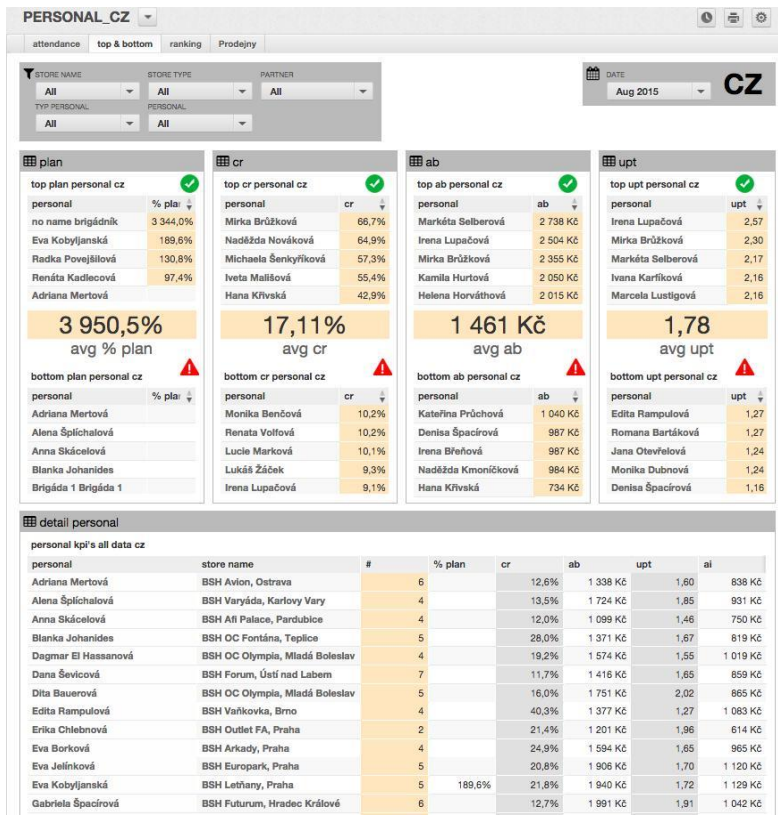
PERSONAL_CZ

attendance | top & bottom | ranking | Prodejny

STORE NAME
All
STORE TYPE
All
PARTNER
All
TYP PERSONAL
All
PERSONAL
All

DATE
Aug 2015
CZ

plan

top plan personal cz

| personal | % plan |
|---|---|
| no name brigádník | 3 344,0% |
| Eva Kobyljanská | 189,6% |
| Radka Povejšilová | 130,8% |
| Renáta Kadlecová | 97,4% |
| Adriana Mertová | |

3 950,5%
avg % plan

bottom plan personal cz

| personal | % plan |
|---|---|
| Adriana Mertová | |
| Alena Šplíchalová | |
| Anna Skácelová | |
| Blanka Johanides | |
| Brigáda 1 Brigáda 1 | |

cr

top cr personal cz

| personal | cr |
|---|---|
| Mirka Brůžková | 66,7% |
| Naděžda Nováková | 64,9% |
| Michaela Šenkyříková | 57,3% |
| Iveta Mališová | 55,4% |
| Hana Křivská | 42,9% |

17,11%
avg cr

bottom cr personal cz

| personal | cr |
|---|---|
| Monika Benčová | 10,2% |
| Renata Volfová | 10,2% |
| Lucie Marková | 10,1% |
| Lukáš Žáček | 9,3% |
| Irena Lupačová | 9,1% |

ab

top ab personal cz

| personal | ab |
|---|---|
| Markéta Selberová | 2 738 Kč |
| Irena Lupačová | 2 504 Kč |
| Mirka Brůžková | 2 355 Kč |
| Kamila Hurtová | 2 050 Kč |
| Helena Horváthová | 2 015 Kč |

1 461 Kč
avg ab

bottom ab personal cz

| personal | ab |
|---|---|
| Kateřina Průchová | 1 040 Kč |
| Denisa Špacírová | 987 Kč |
| Irena Břeňová | 987 Kč |
| Naděžda Kmoníčková | 984 Kč |
| Hana Křivská | 734 Kč |

upt

top upt personal cz

| personal | upt |
|---|---|
| Irena Lupačová | 2,57 |
| Mirka Brůžková | 2,30 |
| Markéta Selberová | 2,17 |
| Ivana Kaŕíková | 2,16 |
| Marcela Lustigová | 2,16 |

1,78
avg upt

bottom upt personal cz

| personal | upt |
|---|---|
| Edita Rampulová | 1,27 |
| Romana Bartáková | 1,27 |
| Jana Otevřelová | 1,24 |
| Monika Dubnová | 1,24 |
| Denisa Špacírová | 1,16 |

detail personal

personal kpi's all data cz

| personal | store name | # | % plan | cr | ab | upt | ai |
|---|---|---|---|---|---|---|---|
| Adriana Mertová | BSH Avion, Ostrava | 6 | | 12,6% | 1 338 Kč | 1,60 | 838 Kč |
| Alena Šplíchalová | BSH Varyáda, Karlovy Vary | 4 | | 13,5% | 1 724 Kč | 1,85 | 931 Kč |
| Anna Skácelová | BSH Afi Palace, Pardubice | 4 | | 12,0% | 1 099 Kč | 1,46 | 750 Kč |
| Blanka Johanides | BSH OC Fontána, Teplice | 5 | | 28,0% | 1 371 Kč | 1,67 | 819 Kč |
| Dagmar El Hassanová | BSH OC Olympia, Mladá Boleslav | 4 | | 19,2% | 1 574 Kč | 1,55 | 1 019 Kč |
| Dana Ševicová | BSH Forum, Ústí nad Labem | 7 | | 11,7% | 1 416 Kč | 1,65 | 859 Kč |
| Dita Bauerová | BSH OC Olympia, Mladá Boleslav | 5 | | 16,0% | 1 751 Kč | 2,02 | 865 Kč |
| Edita Rampulová | BSH Vaňkovka, Brno | 4 | | 40,3% | 1 377 Kč | 1,27 | 1 083 Kč |
| Erika Chlebnová | BSH Outlet FA, Praha | 2 | | 21,4% | 1 201 Kč | 1,96 | 614 Kč |
| Eva Borková | BSH Arkády, Praha | 4 | | 24,9% | 1 594 Kč | 1,65 | 965 Kč |
| Eva Jelínková | BSH Europark, Praha | 5 | | 20,8% | 1 906 Kč | 1,70 | 1 120 Kč |
| Eva Kobyljanská | BSH Letňany, Praha | 5 | 189,6% | 21,8% | 1 940 Kč | 1,72 | 1 129 Kč |
| Gabriela Špacírová | BSH Futurum, Hradec Králové | 6 | | 12,7% | 1 991 Kč | 1,91 | 1 042 Kč |